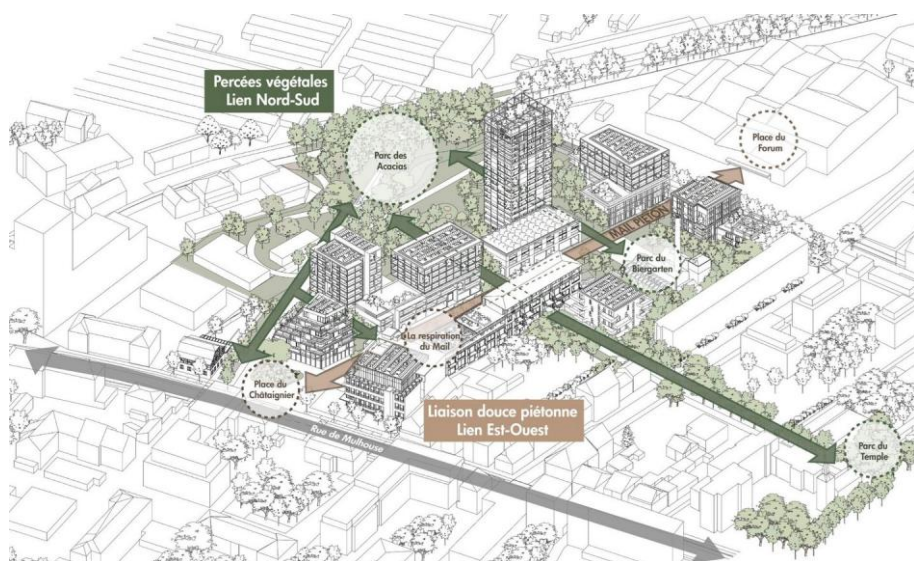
Percées végétales
Lien Nord-Sud

Parc des Acacias

Place du Forum

MAIL PIÉTON

Parc du Biergarten

La respiration du Mail

Place du Châtaignier

Liaison douce piétonne
Lien Est-Ouest

Rue de Mulhouse

Parc du Temple